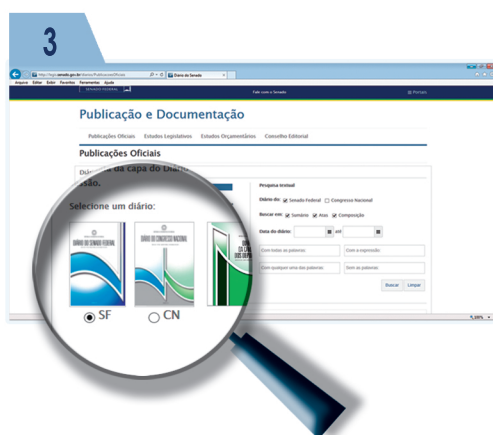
3

http://legis.senado.gov.br/diarios/PublicacoesOficiais
Diário do Senado
Arquivo Editar Exibir Favoritos Ferramentas Ajuda
SENADO FEDERAL
Fale com o Senado
Português

Publicação e Documentação

Publicações Oficiais Estudos Legislativos Estudos Orçamentários Conselho Editorial

Publicações Oficiais

Diário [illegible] da capa do Diário
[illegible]ssão.

Selecione um diário:

DIÁRIO DO SENADO FEDERAL
DIÁRIO DO CONGRESSO NACIONAL

SF
CN

Pesquisa textual

Diário do: Senado Federal Congresso Nacional

Buscar em: Sumário Atos Composição

Data do diário: até

Com todas as palavras
Com a expressão
Com qualquer uma das palavras
Sem as palavras

Buscar Limpar

100%